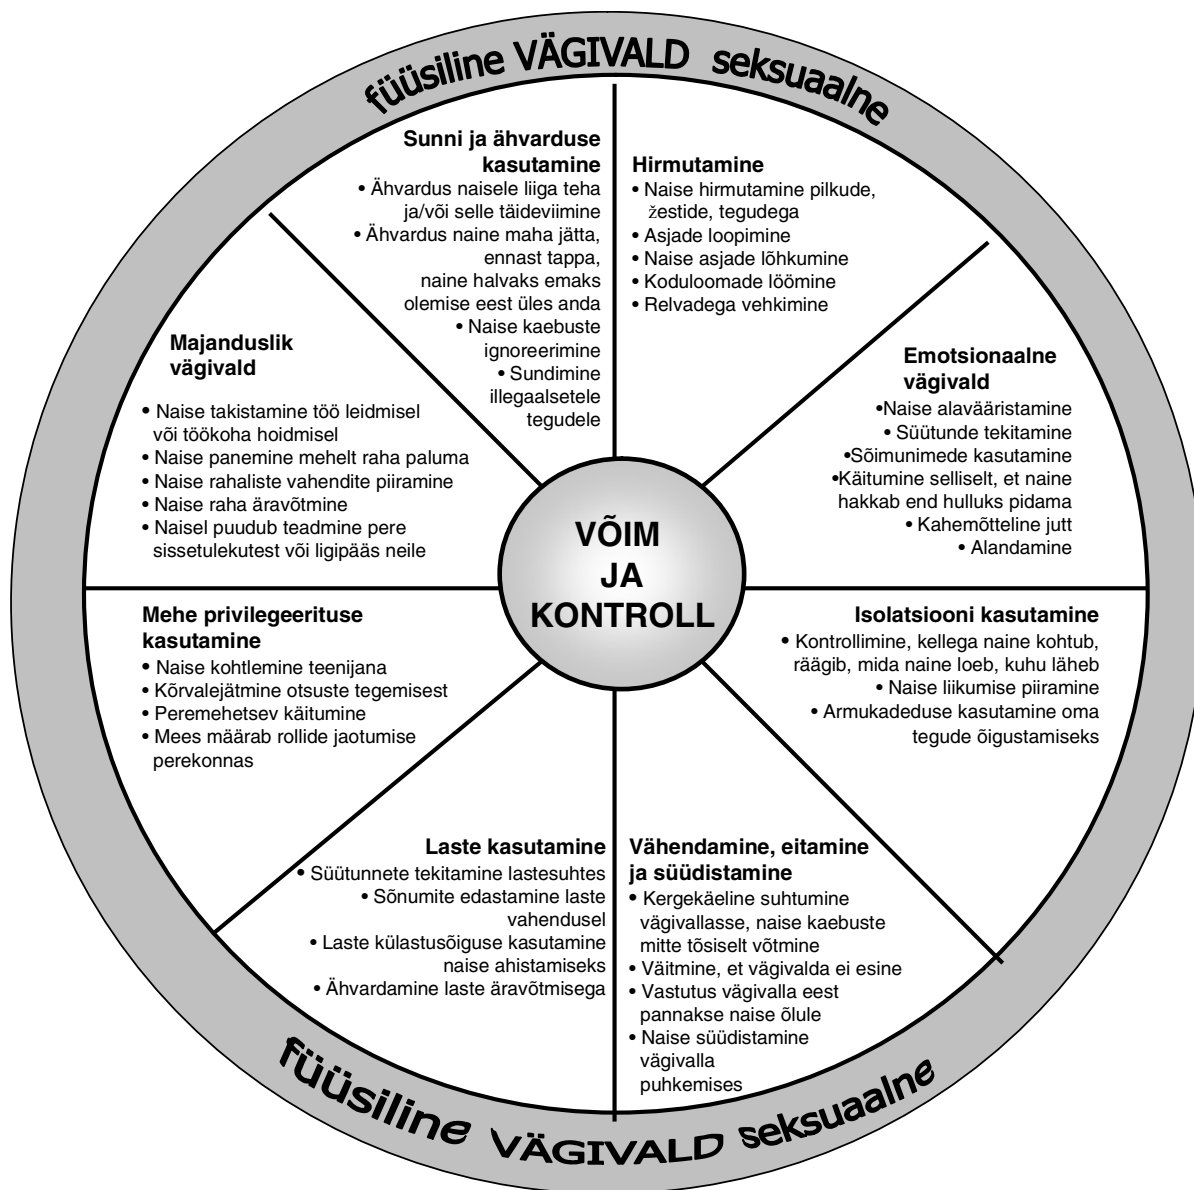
füüsiline VÄGIVALD seksuaalne

Sunni ja ähvarduse kasutamine
• Ähvardus naisele liiga teha ja/või selle täideviimine
• Ähvardus naine maha jätta, ennast tappa, naine halvaks emaks olemise eest üles anda
• Naise kaebuste ignoreerimine
• Sundimine illegaalsetele tegudele

Hirmutamine
• Naise hirmutamine pilkude, žestide, tegudega
• Asjade loopimine
• Naise asjade lõhkumine
• Koduloomade löömine
• Relvadega vehkimine

Majanduslik vägivald
• Naise takistamine töö leidmisel või töökoha hoidmisel
• Naise panemine mehelt raha paluma
• Naise rahaliste vahendite piiramine
• Naise raha äravõtmine
• Naisel puudub teadmine pere sissetulekutest või ligipääs neile

Emotsionaalne vägivald
•Naise alavääristamine
• Süütunde tekitamine
•Sõimunimede kasutamine
•Käitumine selliselt, et naine hakkab end hulluks pidama
• Kahemõtteline jutt
• Alandamine

VÕIM JA KONTROLL

Mehe privilegeerituse kasutamine
• Naise kohtlemine teenijana
• Kõrvalejätmine otsuste tegemisest
• Peremehetsev käitumine
• Mees määrab rollide jaotumise perekonnas

Isolatsiooni kasutamine
• Kontrollimine, kellega naine kohtub, räägib, mida naine loeb, kuhu läheb
• Naise liikumise piiramine
• Armukadeduse kasutamine oma tegude õigustamiseks

Laste kasutamine
• Süütunnete tekitamine lastesuhtes
• Sõnumite edastamine laste vahendusel
• Laste külastusõiguse kasutamine naise ahistamiseks
• Ähvardamine laste äravõtmisega

Vähendamine, eitamine ja süüdistamine
• Kergekäeline suhtumine vägivallasse, naise kaebuste mitte tõsiselt võtmine
• Väitmine, et vägivalda ei esine
• Vastutus vägivalla eest pannakse naise õlule
• Naise süüdistamine vägivalla puhkemises

füüsiline VÄGIVALD seksuaalne